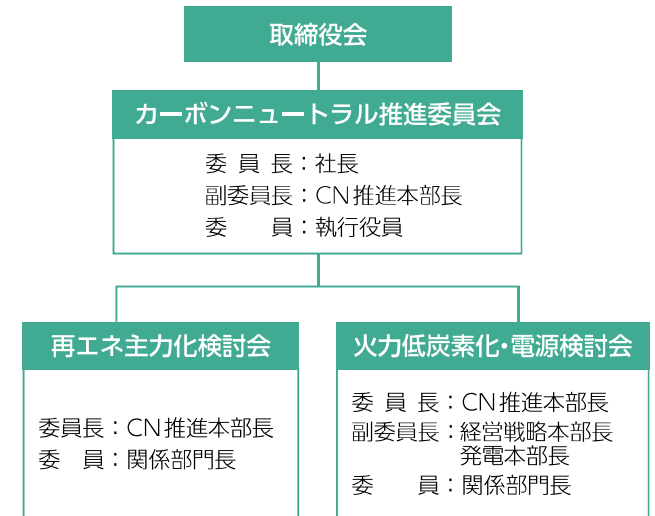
取締役会

カーボンニュートラル推進委員会

委 員 長：社長
副委員長：CN推進本部長
委　　員：執行役員

再エネ主力化検討会

委員長：CN推進本部長
委　員：関係部門長

火力低炭素化・電源検討会

委 員 長：CN推進本部長
副委員長：経営戦略本部長
発電本部長
委　　員：関係部門長